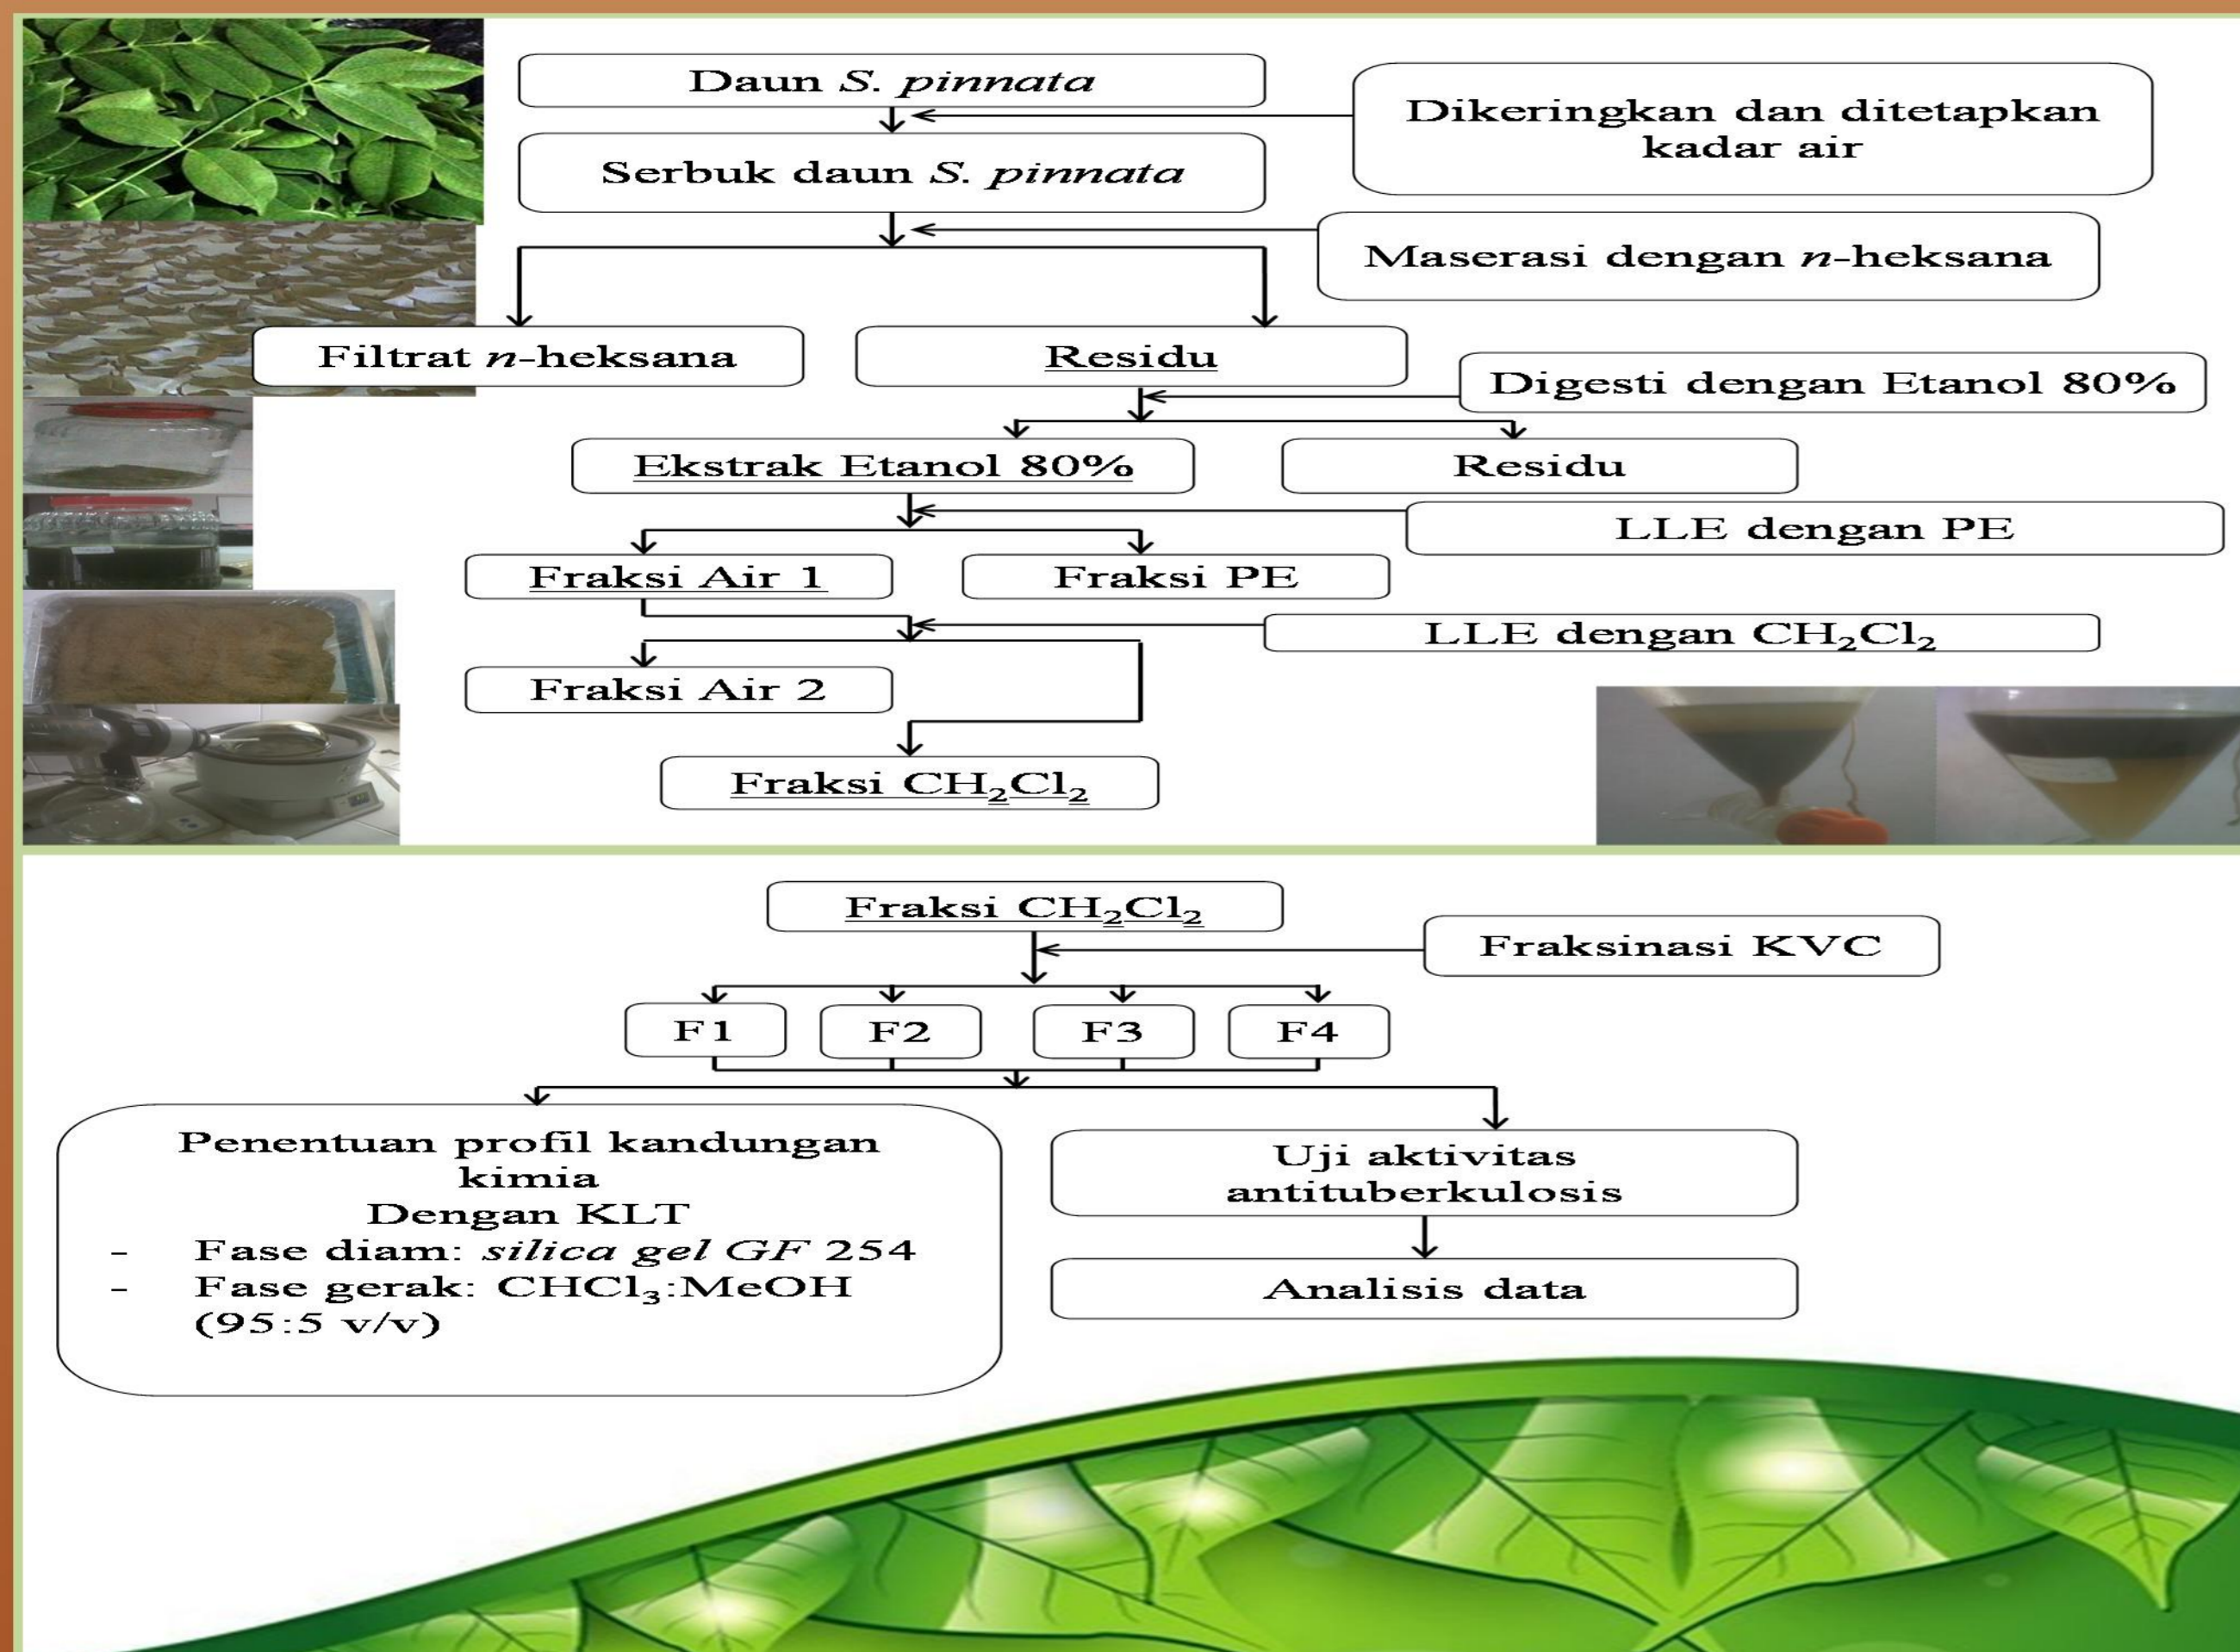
Daun *S. pinnata*

Dikeringkan dan ditetapkan kadar air

Serbuk daun *S. pinnata*

Maserasi dengan *n*-heksana

Filtrat *n*-heksana

Residu

Digesti dengan Etanol 80%

Ekstrak Etanol 80%

Residu

LLE dengan PE

Fraksi Air 1

Fraksi PE

LLE dengan $CH_2Cl_2$

Fraksi Air 2

Fraksi $CH_2Cl_2$

Fraksi $CH_2Cl_2$

Fraksinasi KVC

F1

F2

F3

F4

Penentuan profil kandungan kimia
Dengan KLT
- Fase diam: *silica gel GF* 254
- Fase gerak: $CHCl_3$:MeOH (95:5 v/v)

Uji aktivitas antituberkulosis

Analisis data